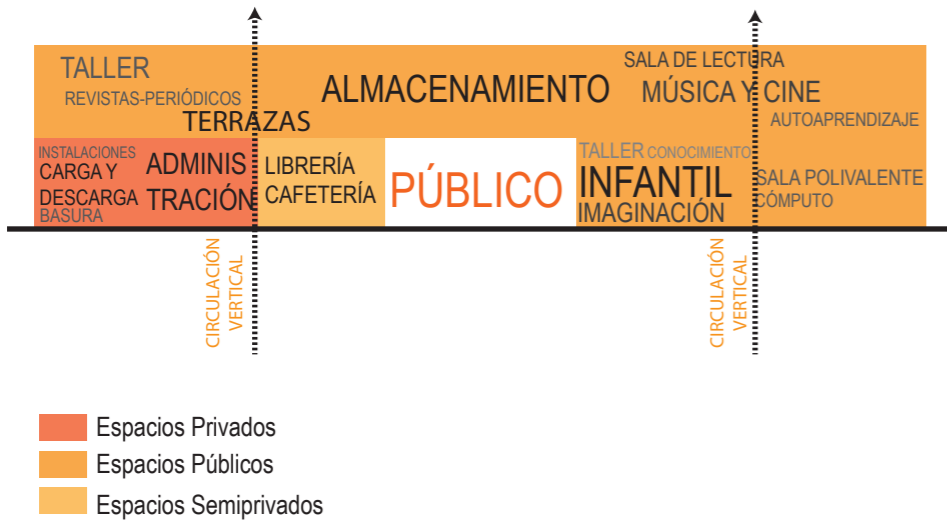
TALLER
REVISTAS-PERIÓDICOS
ALMACENAMIENTO
TERRAZAS
SALA DE LECTURA
MÚSICA Y CINE
AUTOAPRENDIZAJE

INSTALACIONES
CARGA Y DESCARGA
BASURA
ADMINISTRACIÓN
LIBRERÍA
CAFETERÍA
PÚBLICO
TALLER CONOCIMIENTO
INFANTIL
IMAGINACIÓN
SALA POLIVALENTE
CÓMPUTO

CIRCULACIÓN VERTICAL
CIRCULACIÓN VERTICAL

Espacios Privados
Espacios Públicos
Espacios Semiprivados